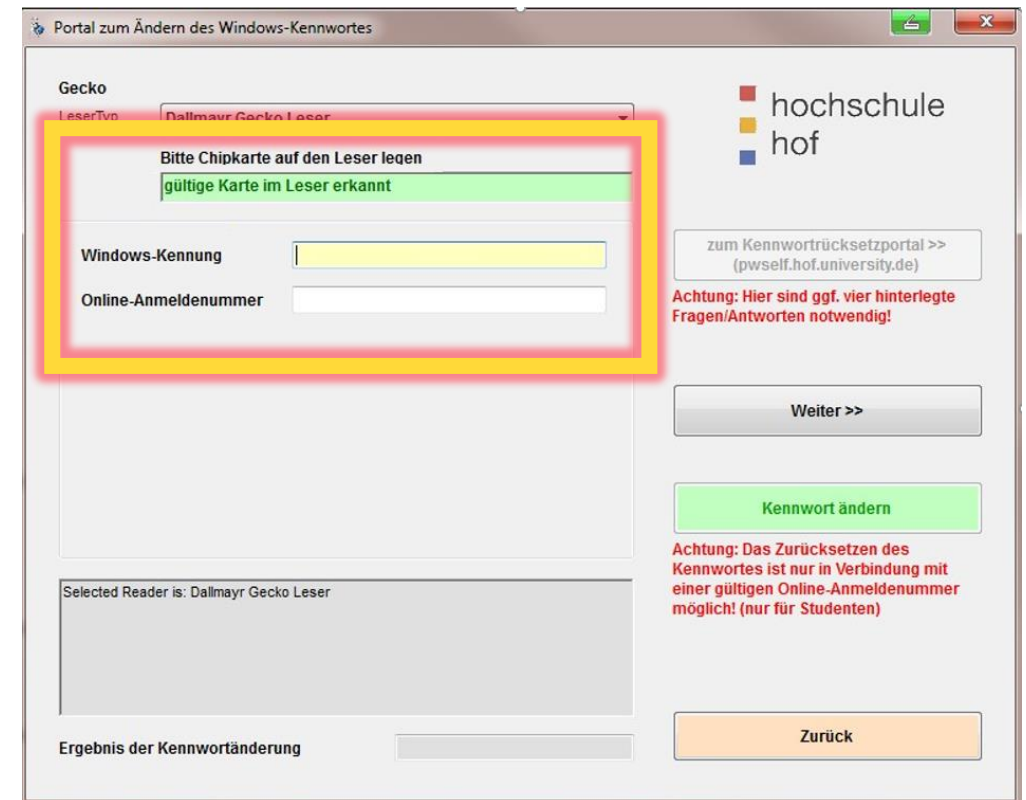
Portal zum Ändern des Windows-Kennwortes

Gecko

LeserTyp Dallmayr Gecko Leser

hochschule hof

Bitte Chipkarte auf den Leser legen

gültige Karte im Leser erkannt

Windows-Kennung

Online-Anmeldenummer

zum Kennwortrücksetzportal >> (pwself.hof.university.de)

Achtung: Hier sind ggf. vier hinterlegte Fragen/Antworten notwendig!

Weiter >>

Kennwort ändern

Achtung: Das Zurücksetzen des Kennwortes ist nur in Verbindung mit einer gültigen Online-Anmeldenummer möglich! (nur für Studenten)

Selected Reader is: Dallmayr Gecko Leser

Ergebnis der Kennwortänderung

Zurück